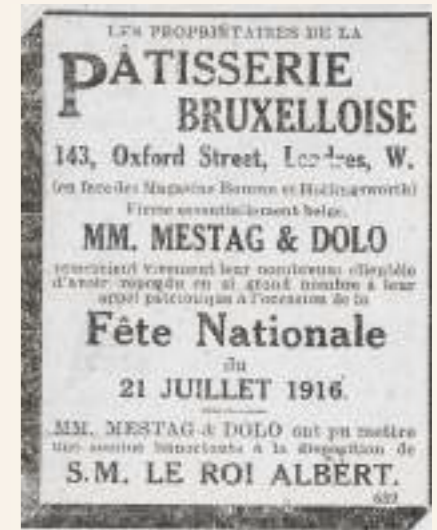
LES PROPRIÉTAIRES DE LA

PÂTISSERIE BRUXELLOISE

143, Oxford Street, Londres, W.

(en face des Magasins Bourne et Hollingsworth)

Firme essentiellement belge,

MM. MESTAG & DOLO

remercient vivement leur nombreuse clientèle d'avoir répondu en si grand nombre à leur appel patriotique à l'occasion de la

Fête Nationale

du

21 JUILLET 1916.

MM. MESTAG & DOLO ont pu mettre une somme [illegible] à la disposition de

S.M. LE ROI ALBERT.

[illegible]